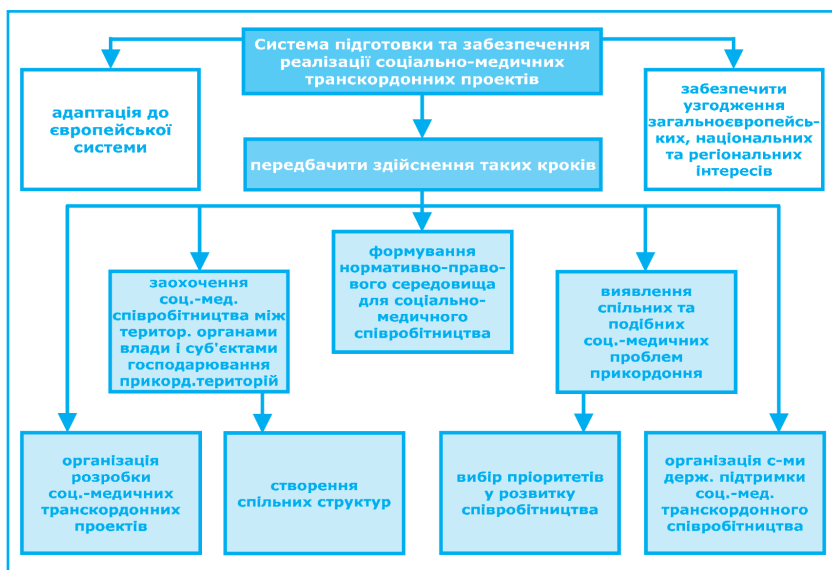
Система підготовки та забезпечення реалізації соціально-медичних транскордонних проектів

адаптація до європейської системи

забезпечити узгодження загальноєвропейських, національних та регіональних інтересів

передбачити здійснення таких кроків

заохочення соц.-мед. співробітництва між територ. органами влади і суб'єктами господарювання прикорд.територій

формування нормативно-правового середовища для соціально-медичного співробітництва

виявлення спільних та подібних соц.-медичних проблем прикордоння

організація розробки соц.-медичних транскордонних проектів

створення спільних структур

вибір пріоритетів у розвитку співробітництва

організація с-ми держ. підтримки соц.-мед. транскордонного співробітництва